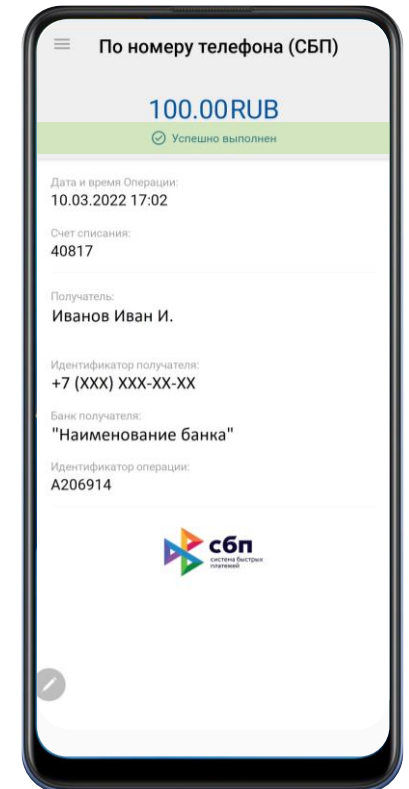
По номеру телефона (СБП)

100.00RUB

Успешно выполнен

Дата и время Операции:
10.03.2022 17:02

Счет списания:
40817

Получатель:
Иванов Иван И.

Идентификатор получателя:
+7 (XXX) XXX-XX-XX

Банк получателя:
"Наименование банка"

Идентификатор операции:
A206914

сбп
система быстрых платежей